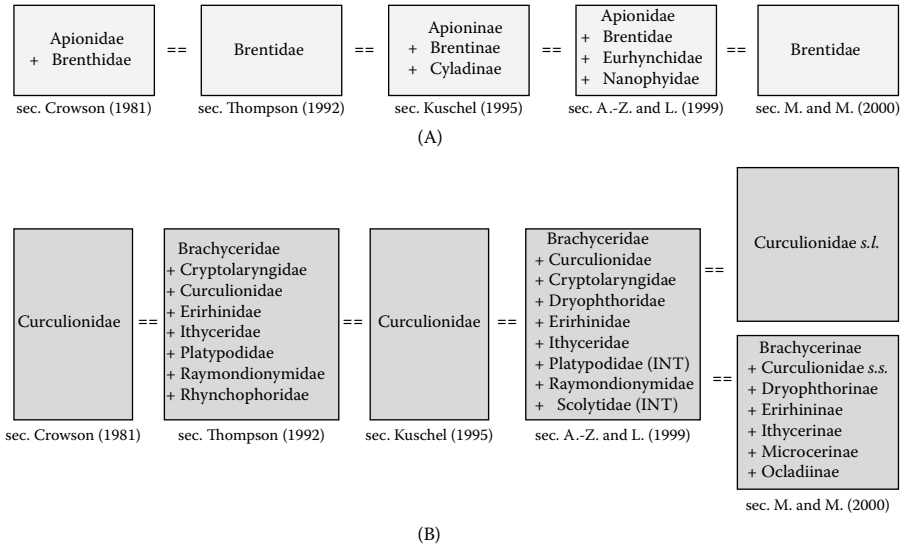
Apionidae
+ Brenthidae

==

Brentidae

==

Apioninae
+ Brentinae
+ Cyladinae

==

Apionidae
+ Brentidae
+ Eurhynchidae
+ Nanophyidae

==

Brentidae

sec. Crowson (1981)

sec. Thompson (1992)

sec. Kuschel (1995)

sec. A.-Z. and L. (1999)

sec. M. and M. (2000)

(A)

Curculionidae

==

Brachyceridae
+ Cryptolaryngidae
+ Curculionidae
+ Erirhinidae
+ Ithyceridae
+ Platypodidae
+ Raymondionymidae
+ Rhynchophoridae

==

Curculionidae

==

Brachyceridae
+ Curculionidae
+ Cryptolaryngidae
+ Dryophthoridae
+ Erirhinidae
+ Ithyceridae
+ Platypodidae (INT)
+ Raymondionymidae
+ Scolytidae (INT)

==

Curculionidae *s.l.*

==

Brachycerinae
+ Curculionidae *s.s.*
+ Dryophthorinae
+ Erirhininae
+ Ithycerinae
+ Microcerinae
+ Ocladiinae

sec. Crowson (1981)

sec. Thompson (1992)

sec. Kuschel (1995)

sec. A.-Z. and L. (1999)

sec. M. and M. (2000)

(B)